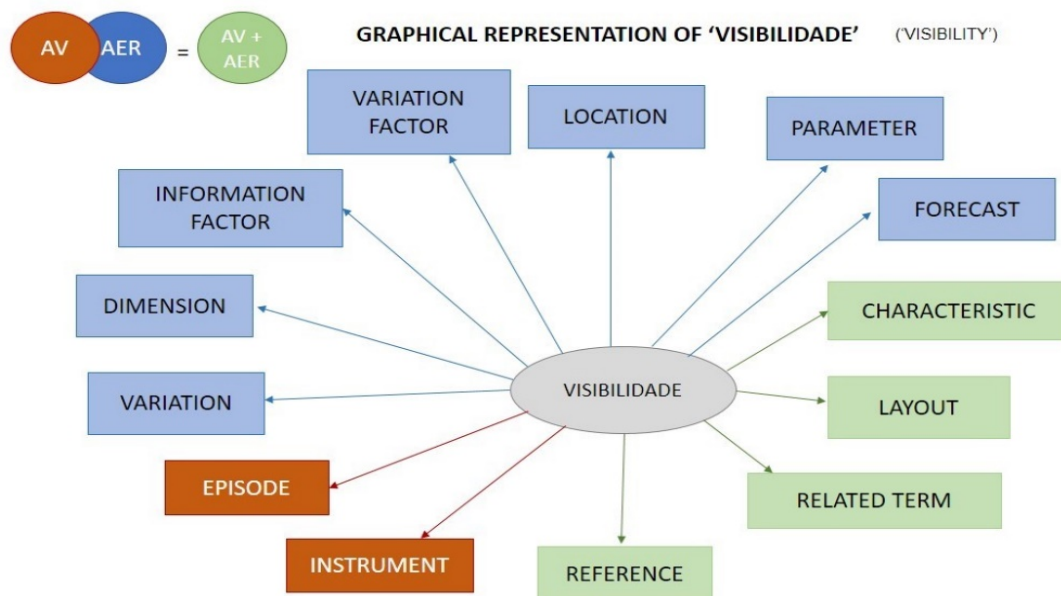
AV AER = AV + AER

GRAPHICAL REPRESENTATION OF 'VISIBILIDADE' ('VISIBILITY')

VARIATION FACTOR

LOCATION

PARAMETER

INFORMATION FACTOR

FORECAST

DIMENSION

CHARACTERISTIC

VISIBILIDADE

VARIATION

LAYOUT

EPISODE

RELATED TERM

INSTRUMENT

REFERENCE